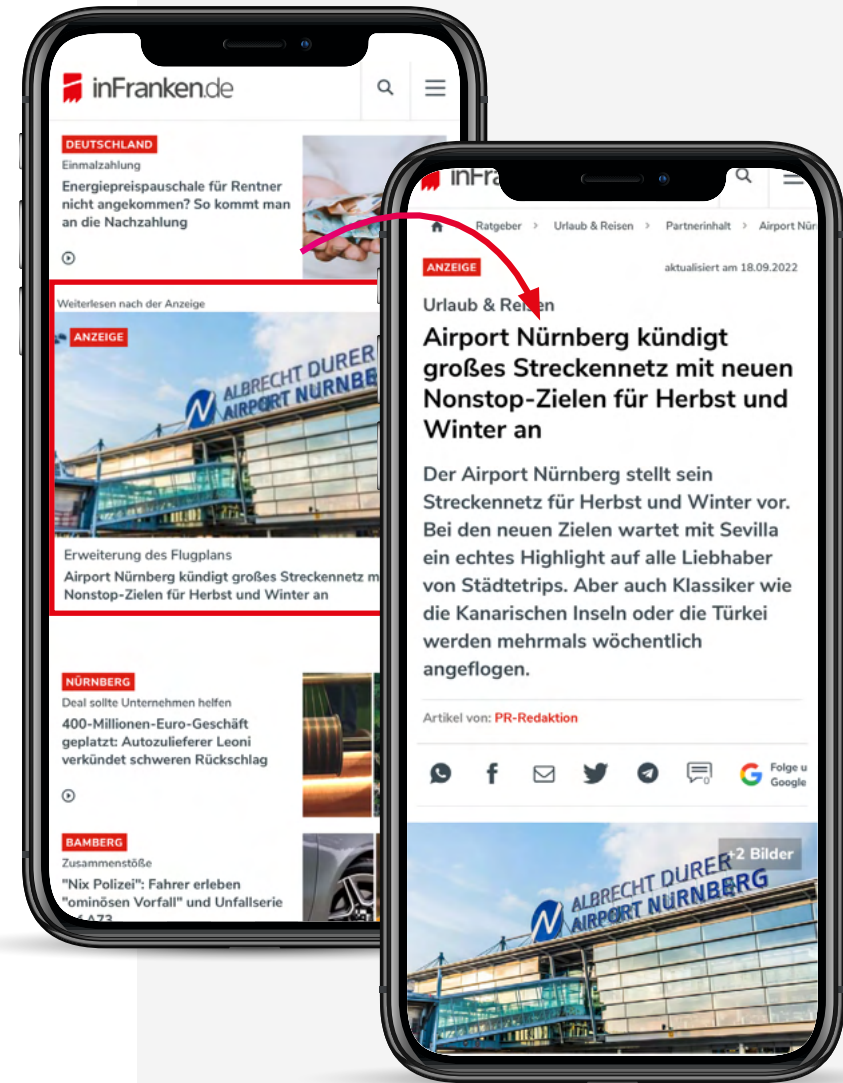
inFranken.de

DEUTSCHLAND
Einmalzahlung
Energiepreispauschale für Rentner nicht angekommen? So kommt man an die Nachzahlung

Weiterlesen nach der Anzeige
ANZEIGE
ALBRECHT DURER AIRPORT NURNBERG
Erweiterung des Flugplans
Airport Nürnberg kündigt großes Streckennetz m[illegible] Nonstop-Zielen für Herbst und Winter an

NÜRNBERG
Deal sollte Unternehmen helfen
400-Millionen-Euro-Geschäft geplatzt: Autozulieferer Leoni verkündet schweren Rückschlag

BAMBERG
Zusammenstöße
"Nix Polizei": Fahrer erleben "ominösen Vorfall" und Unfallserie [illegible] A73

inFra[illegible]
Ratgeber > Urlaub & Reisen > Partnerinhalt > Airport Nür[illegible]
ANZEIGE
aktualisiert am 18.09.2022
Urlaub & Reisen
Airport Nürnberg kündigt großes Streckennetz mit neuen Nonstop-Zielen für Herbst und Winter an
Der Airport Nürnberg stellt sein Streckennetz für Herbst und Winter vor. Bei den neuen Zielen wartet mit Sevilla ein echtes Highlight auf alle Liebhaber von Städtetrips. Aber auch Klassiker wie die Kanarischen Inseln oder die Türkei werden mehrmals wöchentlich angeflogen.
Artikel von: PR-Redaktion
0
Folge u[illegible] Google
+2 Bilder
ALBRECHT DURER AIRPORT NURNBERG